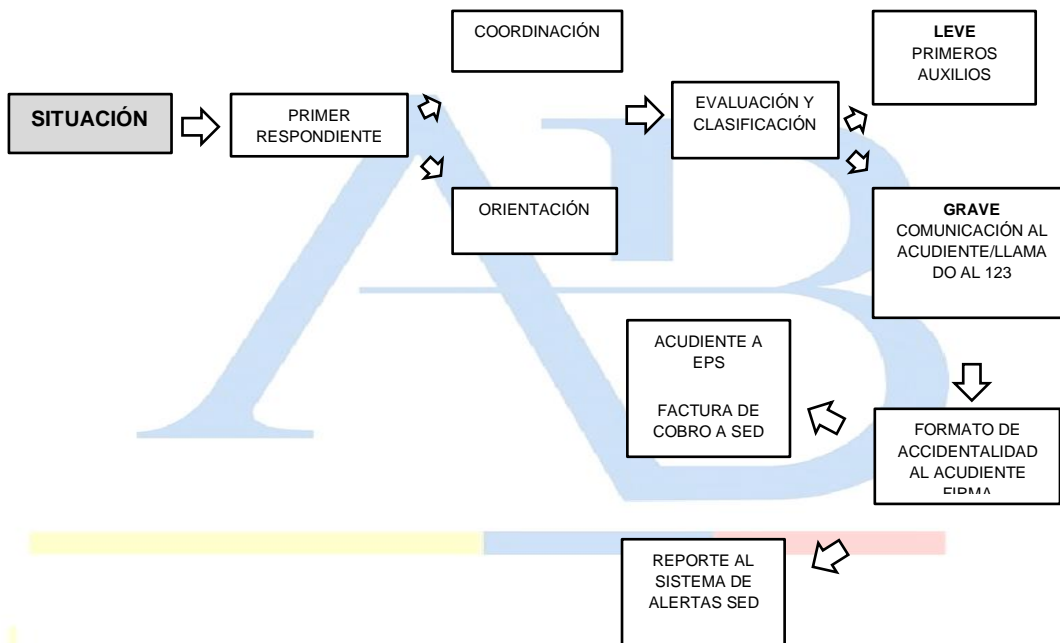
SITUACIÓN

PRIMER RESPONDIENTE

COORDINACIÓN

ORIENTACIÓN

EVALUACIÓN Y CLASIFICACIÓN

LEVE
PRIMEROS AUXILIOS

GRAVE
COMUNICACIÓN AL ACUDIENTE/LLAMADO AL 123

FORMATO DE ACCIDENTALIDAD AL ACUDIENTE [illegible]

ACUDIENTE A EPS

FACTURA DE COBRO A SED

REPORTE AL SISTEMA DE ALERTAS SED